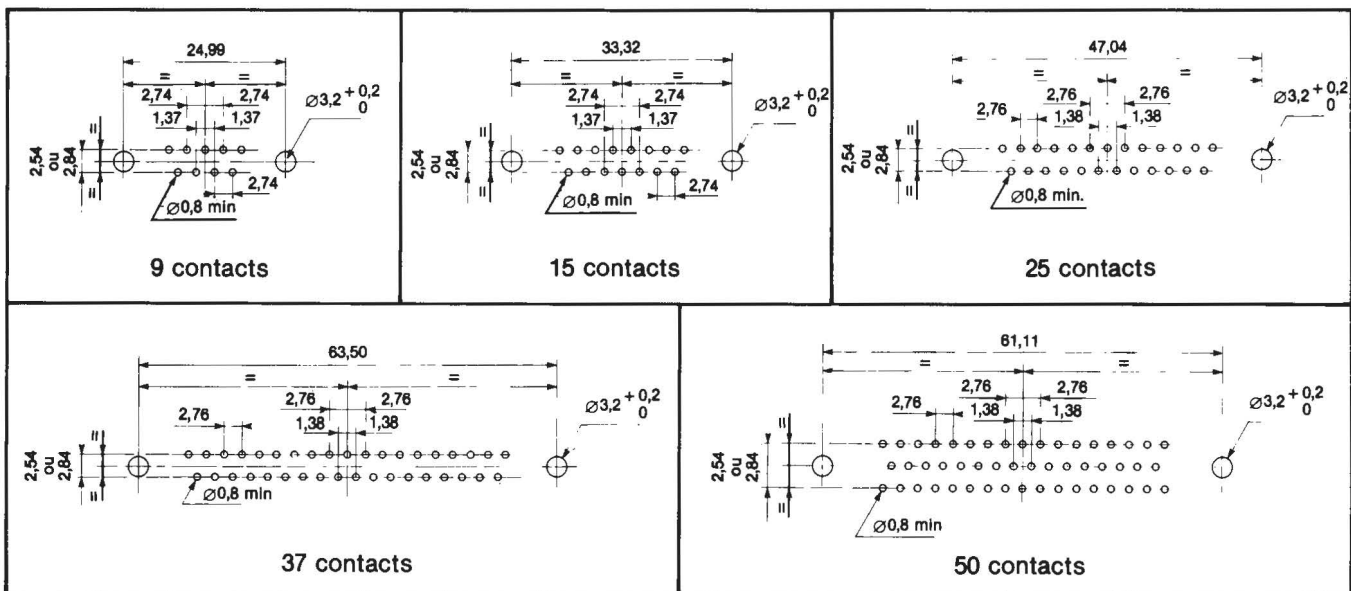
24,99
=
=
2,74
2,74
1,37
1,37
$\varnothing 3{,}2\,^{+0{,}2}_{0}$
2,54
ou
2,84
=
=
2,74
$\varnothing 0{,}8$ min

9 contacts

33,32
=
=
2,74
2,74
1,37
1,37
$\varnothing 3{,}2\,^{+0{,}2}_{0}$
2,54
ou
2,84
=
=
2,74
$\varnothing 0{,}8$ min

15 contacts

47,04
=
=
2,76
2,76
2,76
1,38
1,38
$\varnothing 3{,}2\,^{+0{,}2}_{0}$
2,54
ou
2,84
=
=
$\varnothing 0{,}8$ min.

25 contacts

63,50
=
=
2,76
2,76
2,76
1,38
1,38
$\varnothing 3{,}2\,^{+0{,}2}_{0}$
2,54
ou
2,84
=
=
$\varnothing 0{,}8$ min

37 contacts

61,11
=
=
2,76
2,76
2,76
1,38
1,38
$\varnothing 3{,}2\,^{+0{,}2}_{0}$
2,54
ou
2,84
=
=
$\varnothing 0{,}8$ min

50 contacts